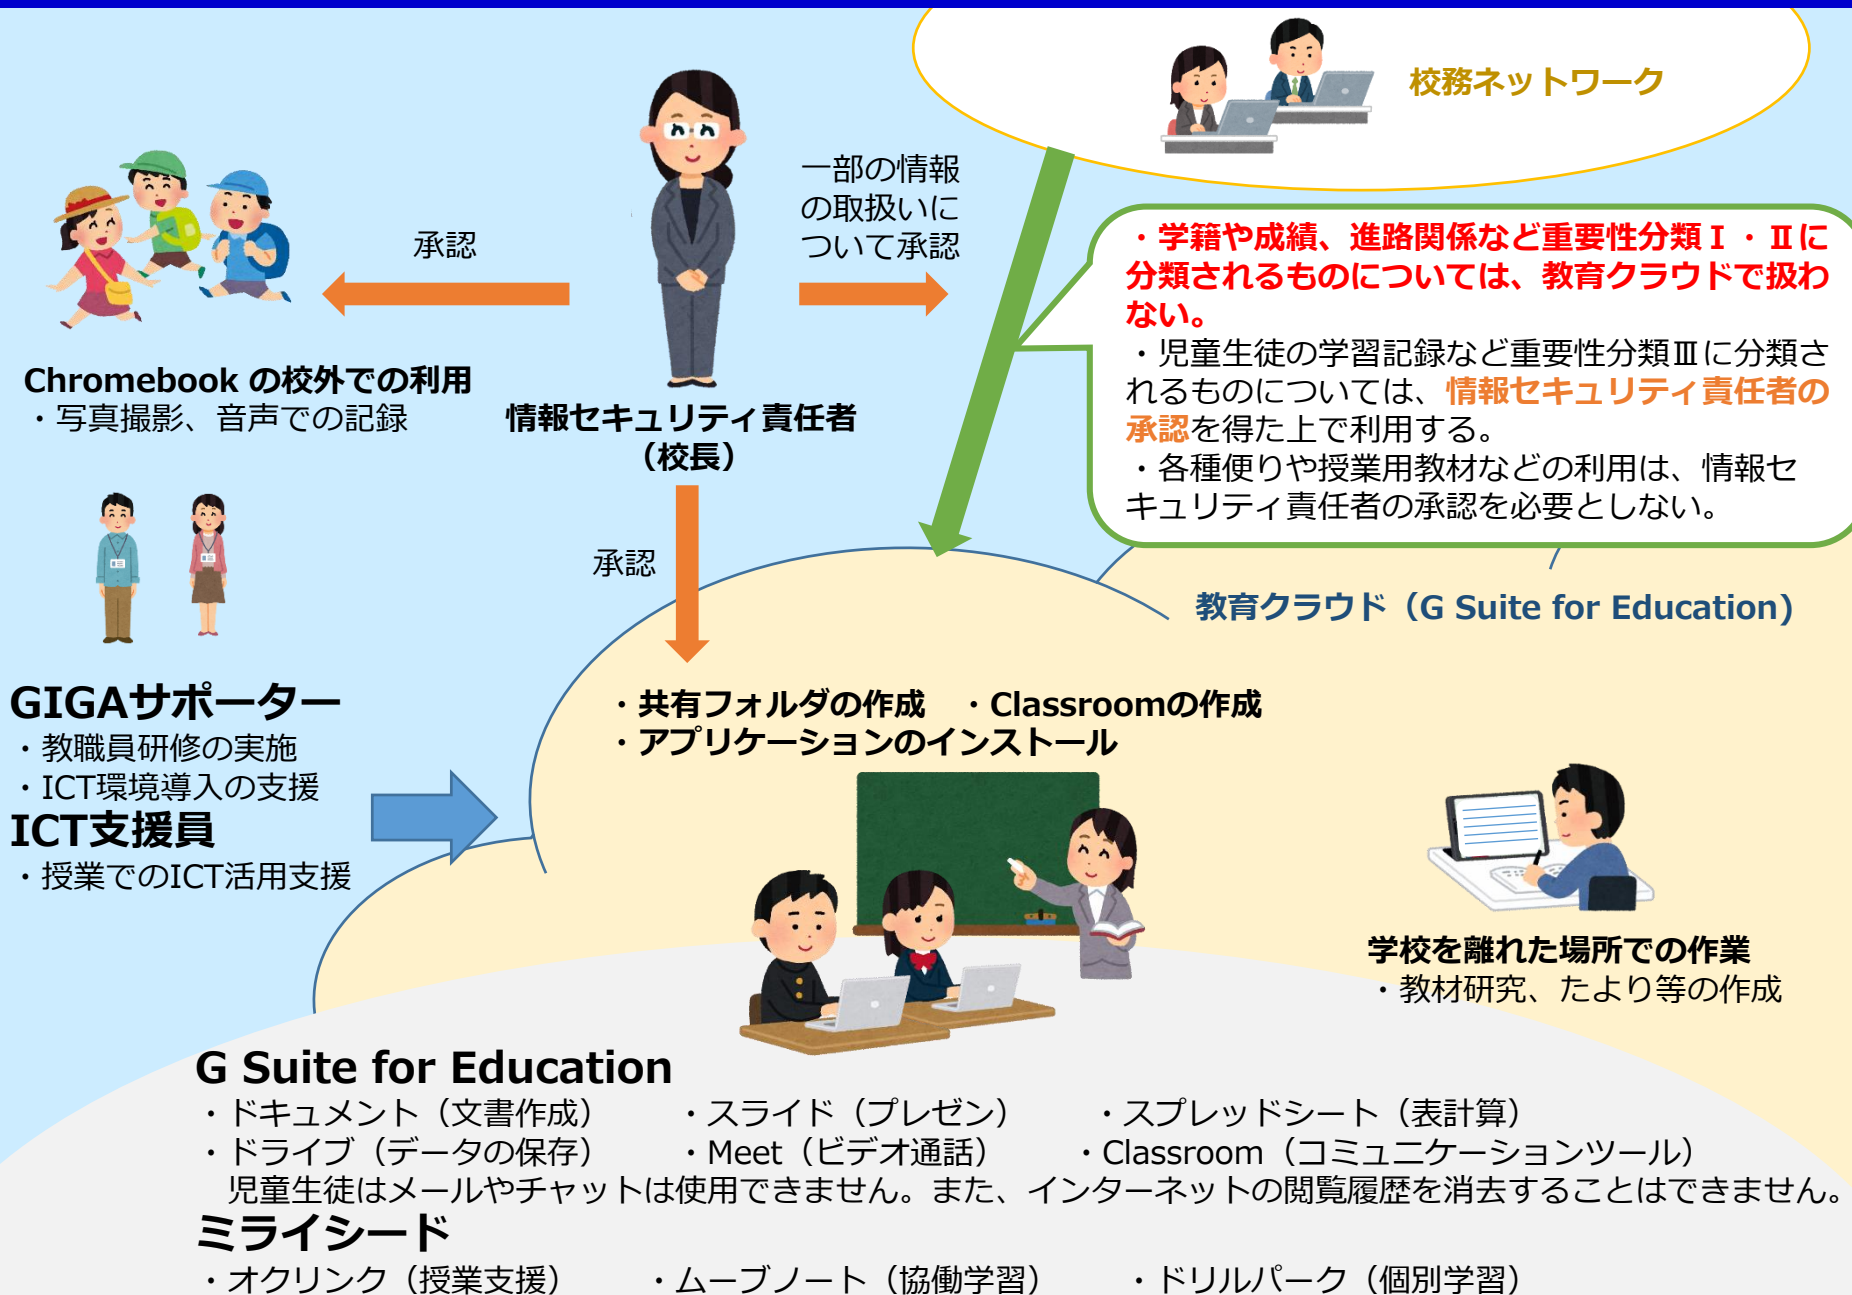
校務ネットワーク

承認

一部の情報の取扱いについて承認

・学籍や成績、進路関係など重要性分類Ⅰ・Ⅱに分類されるものについては、教育クラウドで扱わない。
・児童生徒の学習記録など重要性分類Ⅲに分類されるものについては、情報セキュリティ責任者の承認を得た上で利用する。
・各種便りや授業用教材などの利用は、情報セキュリティ責任者の承認を必要としない。

Chromebook の校外での利用
・写真撮影、音声での記録

情報セキュリティ責任者
（校長）

承認

教育クラウド（G Suite for Education）

GIGAサポーター
・教職員研修の実施
・ICT環境導入の支援
ICT支援員
・授業でのICT活用支援

・共有フォルダの作成　・Classroomの作成
・アプリケーションのインストール

学校を離れた場所での作業
・教材研究、たより等の作成

G Suite for Education
・ドキュメント（文書作成）　・スライド（プレゼン）　・スプレッドシート（表計算）
・ドライブ（データの保存）　・Meet（ビデオ通話）　・Classroom（コミュニケーションツール）
児童生徒はメールやチャットは使用できません。また、インターネットの閲覧履歴を消去することはできません。
ミライシード
・オクリンク（授業支援）　・ムーブノート（協働学習）　・ドリルパーク（個別学習）